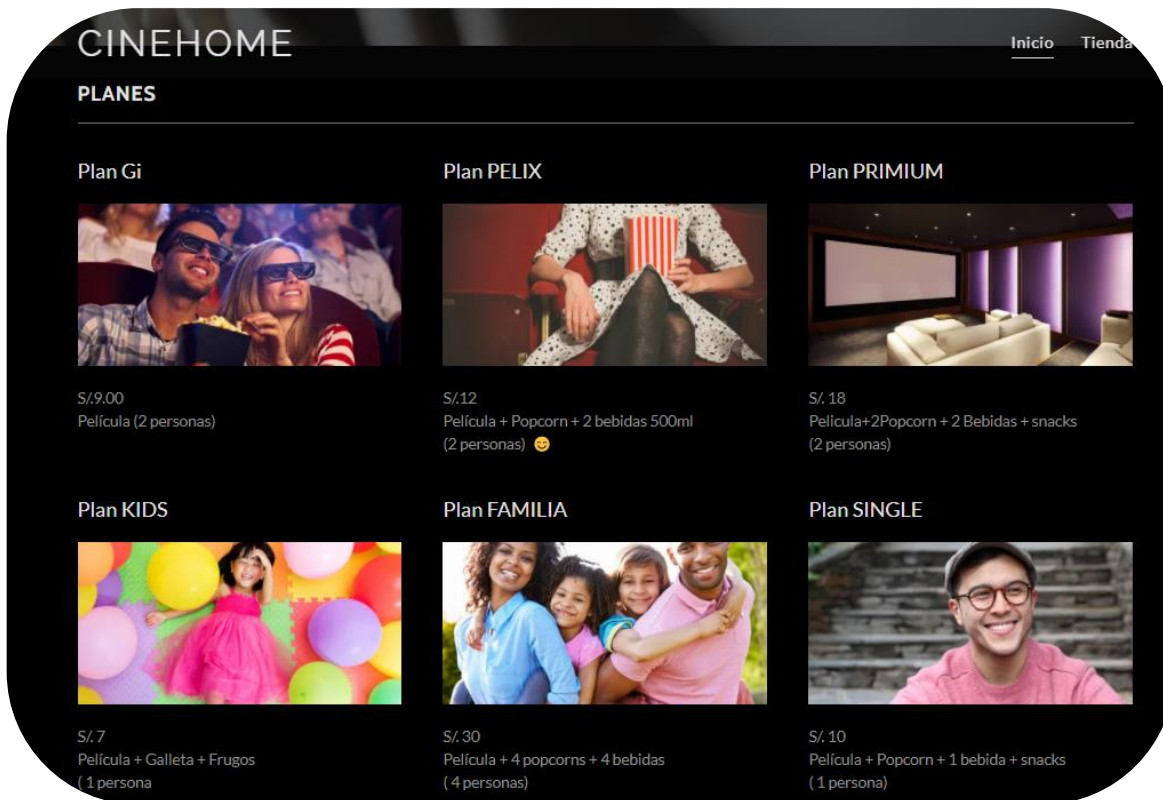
CINEHOME

Inicio Tienda

PLANES

Plan Gi

S/.9.00
Película (2 personas)

Plan PELIX

S/.12
Película + Popcorn + 2 bebidas 500ml
(2 personas) 😊

Plan PRIMIUM

S/. 18
Pelicula+2Popcorn + 2 Bebidas + snacks
(2 personas)

Plan KIDS

S/. 7
Película + Galleta + Frugos
( 1 persona

Plan FAMILIA

S/. 30
Película + 4 popcorns + 4 bebidas
( 4 personas)

Plan SINGLE

S/. 10
Película + Popcorn + 1 bebida + snacks
( 1 persona)